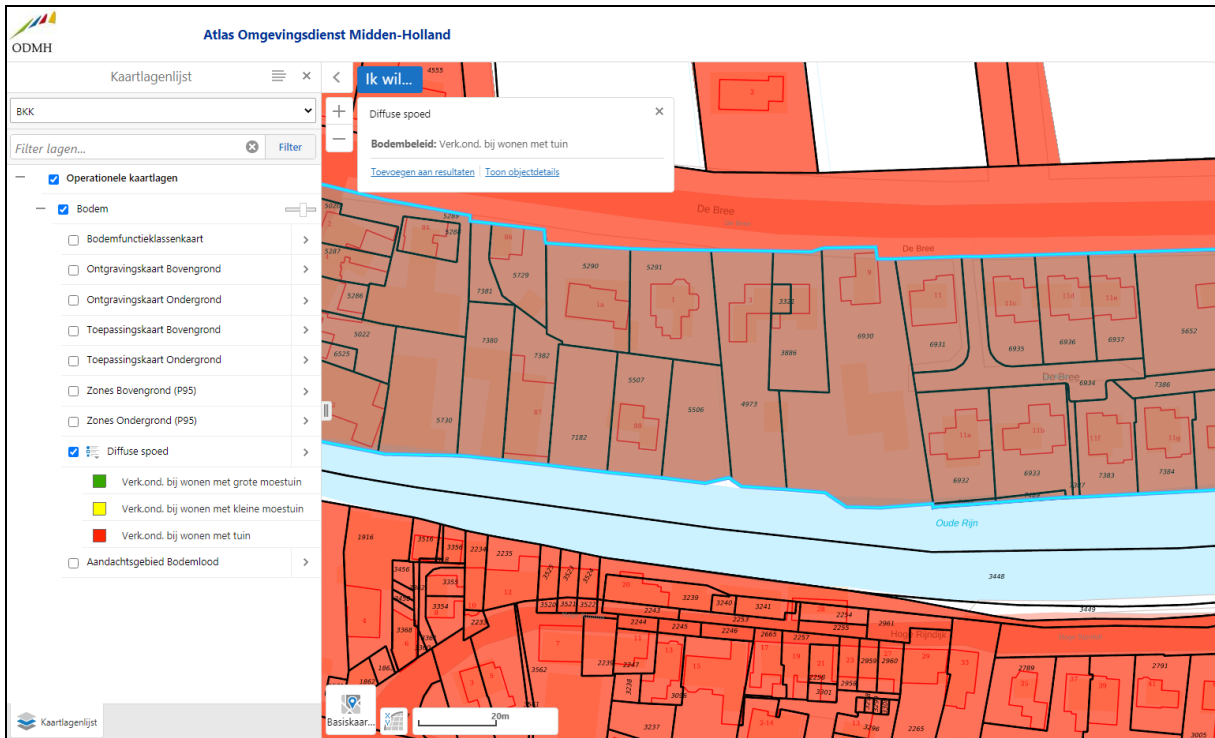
ODMH

Atlas Omgevingsdienst Midden-Holland

Kaartlagenlijst

BKK

Filter lagen...

Filter

Operationele kaartlagen

Bodem

Bodemfunctieklassenkaart

Ontgravingskaart Bovengrond

Ontgravingskaart Ondergrond

Toepassingskaart Bovengrond

Toepassingskaart Ondergrond

Zones Bovengrond (P95)

Zones Ondergrond (P95)

Diffuse spoed

Verk.ond. bij wonen met grote moestuin

Verk.ond. bij wonen met kleine moestuin

Verk.ond. bij wonen met tuin

Aandachtsgebied Bodemlood

Kaartlagenlijst

Ik wil...

Diffuse spoed

Bodembeleid: Verk.ond. bij wonen met tuin

Toevoegen aan resultaten | Toon objectdetails

De Bree

De Bree

De Bree

Oude Rijn

4555

5289

5288

5287

5286

5022

6525

5729

7381

7380

7382

5290

5291

5507

5506

4973

7182

5730

3886

6930

6931

6935

6936

6937

6934

5652

7386

6932

6933

7383

7384

3448

3449

1916

3516

3356

2234

2235

3456

3355

3354

3368

1862

3562

3526

3521

3522

2243

3239

3240

3241

2254

2244

2245

2246

2665

2257

2255

2961

2239

2247

2958

2960

2959

2956

3001

3098

3237

2265

2789

2791

Hoge Rijndijk

Basiskaar...

20m